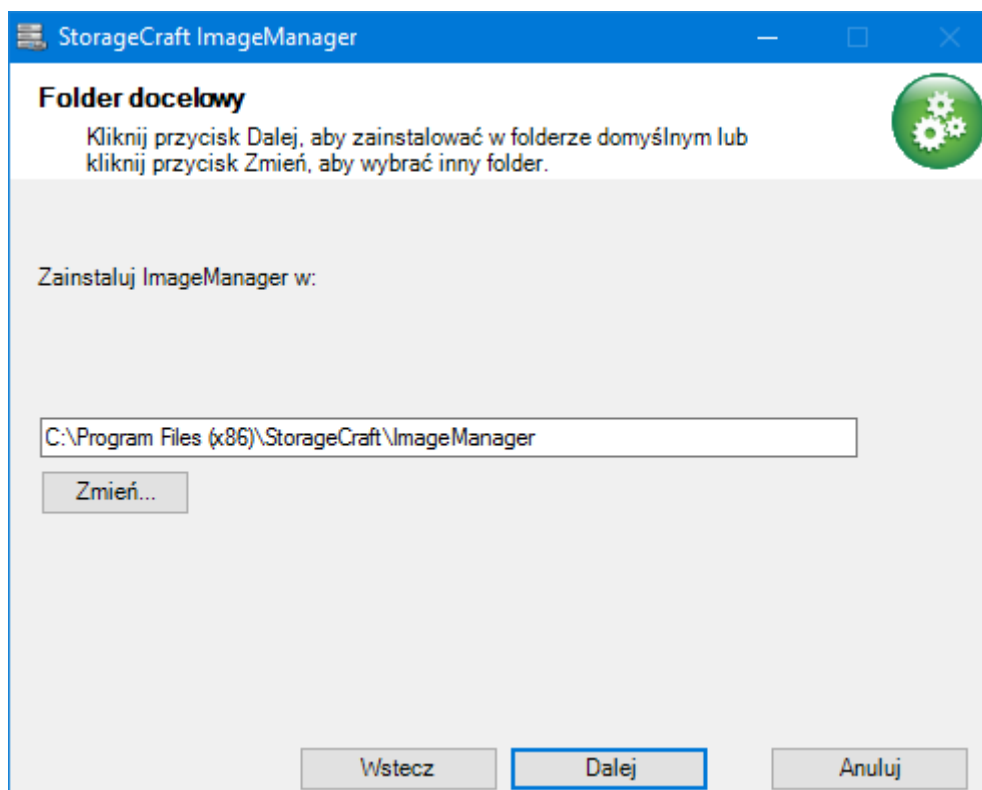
StorageCraft ImageManager

Folder docelowy

Kliknij przycisk Dalej, aby zainstalować w folderze domyślnym lub kliknij przycisk Zmień, aby wybrać inny folder.

Zainstaluj ImageManager w:

C:\Program Files (x86)\StorageCraft\ImageManager

Zmień...

Wstecz

Dalej

Anuluj